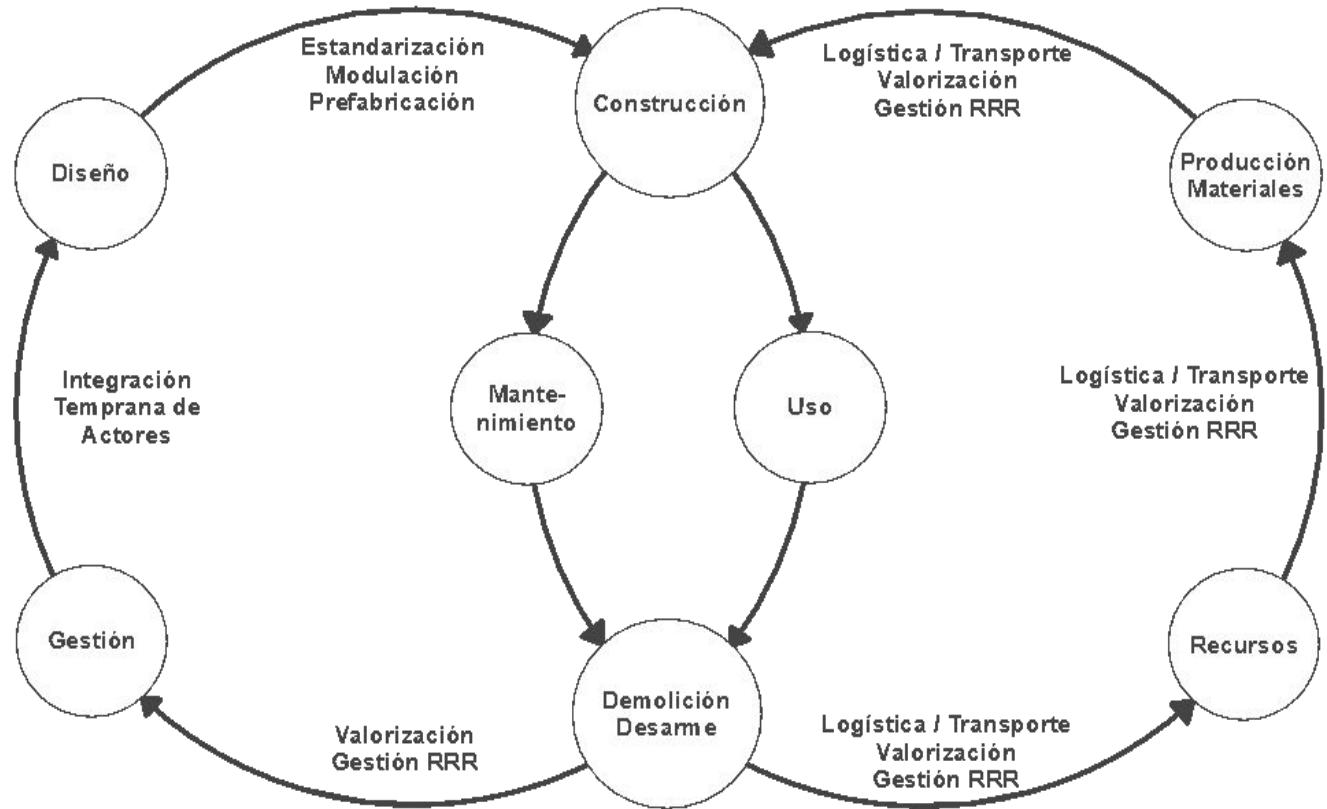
Estandarización
Modulación
Prefabricación

Construcción

Logística / Transporte
Valorización
Gestión RRR

Diseño

Producción
Materiales

Integración
Temprana de
Actores

Mante-
nimiento

Uso

Logística / Transporte
Valorización
Gestión RRR

Gestión

Recursos

Demolición
Desarme

Valorización
Gestión RRR

Logística / Transporte
Valorización
Gestión RRR